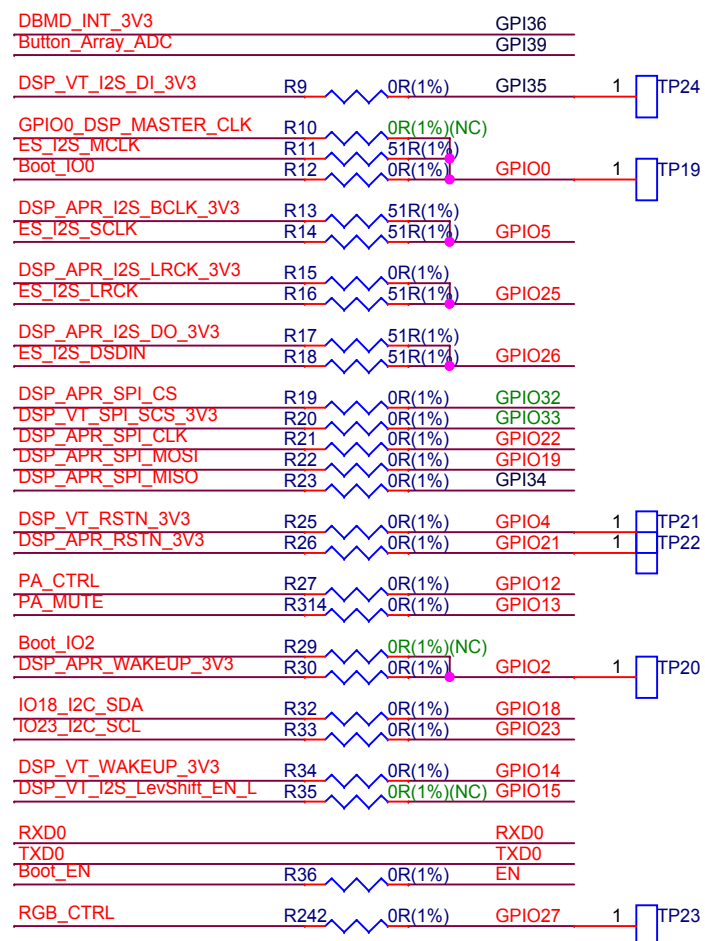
DBMD_INT_3V3 GPI36
Button_Array_ADC GPI39

DSP_VT_I2S_DI_3V3 R9 0R(1%) GPI35 1 TP24

GPIO0_DSP_MASTER_CLK R10 0R(1%)(NC)
ES_I2S_MCLK R11 51R(1%)
Boot_IO0 R12 0R(1%) GPIO0 1 TP19

DSP_APR_I2S_BCLK_3V3 R13 51R(1%)
ES_I2S_SCLK R14 51R(1%) GPIO5

DSP_APR_I2S_LRCK_3V3 R15 0R(1%)
ES_I2S_LRCK R16 51R(1%) GPIO25

DSP_APR_I2S_DO_3V3 R17 51R(1%)
ES_I2S_DSDIN R18 51R(1%) GPIO26

DSP_APR_SPI_CS R19 0R(1%) GPIO32
DSP_VT_SPI_SCS_3V3 R20 0R(1%) GPIO33
DSP_APR_SPI_CLK R21 0R(1%) GPIO22
DSP_APR_SPI_MOSI R22 0R(1%) GPIO19
DSP_APR_SPI_MISO R23 0R(1%) GPI34

DSP_VT_RSTN_3V3 R25 0R(1%) GPIO4 1 TP21
DSP_APR_RSTN_3V3 R26 0R(1%) GPIO21 1 TP22

PA_CTRL R27 0R(1%) GPIO12
PA_MUTE R314 0R(1%) GPIO13

Boot_IO2 R29 0R(1%)(NC)
DSP_APR_WAKEUP_3V3 R30 0R(1%) GPIO2 1 TP20

IO18_I2C_SDA R32 0R(1%) GPIO18
IO23_I2C_SCL R33 0R(1%) GPIO23

DSP_VT_WAKEUP_3V3 R34 0R(1%) GPIO14
DSP_VT_I2S_LevShift_EN_L R35 0R(1%)(NC) GPIO15

RXD0 RXD0
TXD0 TXD0
Boot_EN R36 0R(1%) EN

RGB_CTRL R242 0R(1%) GPIO27 1 TP23